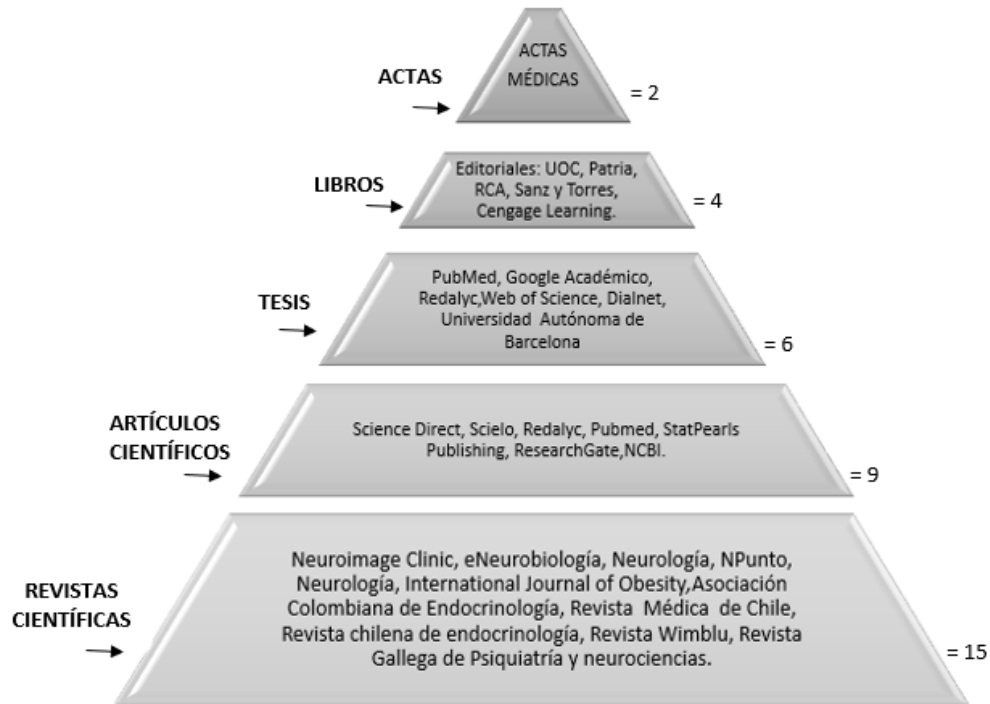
ACTAS

ACTAS MÉDICAS

= 2

LIBROS

Editoriales: UOC, Patria, RCA, Sanz y Torres, Cengage Learning.

= 4

TESIS

PubMed, Google Académico, Redalyc,Web of Science, Dialnet, Universidad Autónoma de Barcelona

= 6

ARTÍCULOS CIENTÍFICOS

Science Direct, Scielo, Redalyc, Pubmed, StatPearls Publishing, ResearchGate,NCBI.

= 9

REVISTAS CIENTÍFICAS

Neuroimage Clinic, eNeurobiología, Neurología, NPunto, Neurología, International Journal of Obesity,Asociación Colombiana de Endocrinología, Revista Médica de Chile, Revista chilena de endocrinología, Revista Wimblu, Revista Gallega de Psiquiatría y neurociencias.

= 15